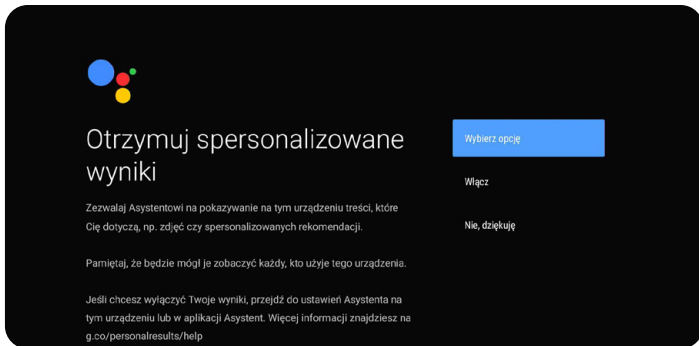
Otrzymuj spersonalizowane wyniki

Zezwalaj Asystentowi na pokazywanie na tym urządzeniu treści, które Cię dotyczą, np. zdjęć czy spersonalizowanych rekomendacji.

Pamiętaj, że będzie mógł je zobaczyć każdy, kto użyje tego urządzenia.

Jeśli chcesz wyłączyć Twoje wyniki, przejdź do ustawień Asystenta na tym urządzeniu lub w aplikacji Asystent. Więcej informacji znajdziesz na g.co/personalresults/help

Wybierz opcję

Włącz

Nie, dziękuję